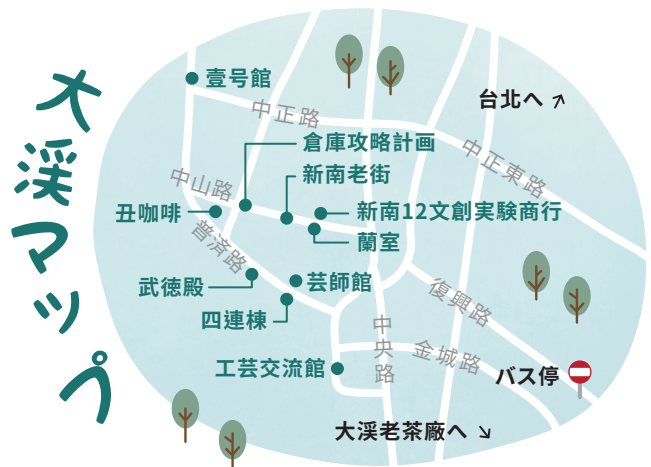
大渓マップ

壹号館

中正路

台北へ ↗

倉庫攻略計画

中正東路

中山路

新南老街

丑咖啡

新南12文創実験商行

普済路

蘭室

武徳殿

芸師館

復興路

四連棟

中央路

金城路

工芸交流館

バス停

大渓老茶廠へ ↘